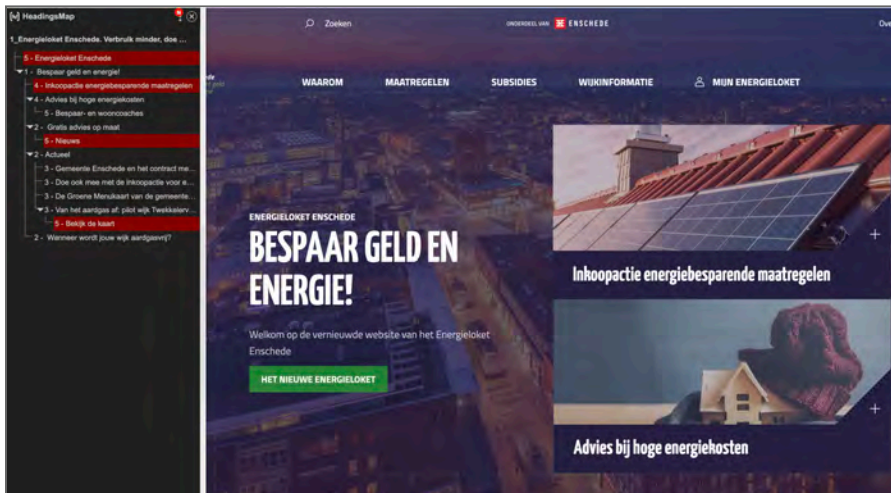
HeadingsMap

1_Energieloket Enschede. Verbruik minder, doe ...

5 - Energieloket Enschede
1 - Bespaar geld en energie!
4 - Inkoopactie energiebesparende maatregelen
4 - Advies bij hoge energiekosten
5 - Bespaar- en wooncoaches
2 - Gratis advies op maat
5 - Nieuws
2 - Actueel
3 - Gemeente Enschede en het contract me...
3 - Doe ook mee met de Inkoopactie voor e...
3 - De Groene Menukaart van de gemeente...
3 - Van het aardgas af: pilot wijk Twekkelerv...
5 - Bekijk de kaart
2 - Wanneer wordt jouw wijk aardgasvrij?

Zoeken

ONDERDEEL VAN ENSCHEDE

WAAROM MAATREGELEN SUBSIDIES WIJKINFORMATIE MIJN ENERGIELOKET

ENERGIELOKET ENSCHEDE

BESPAAR GELD EN ENERGIE!

Welkom op de vernieuwde website van het Energieloket Enschede

HET NIEUWE ENERGIELOKET

Inkoopactie energiebesparende maatregelen

Advies bij hoge energiekosten